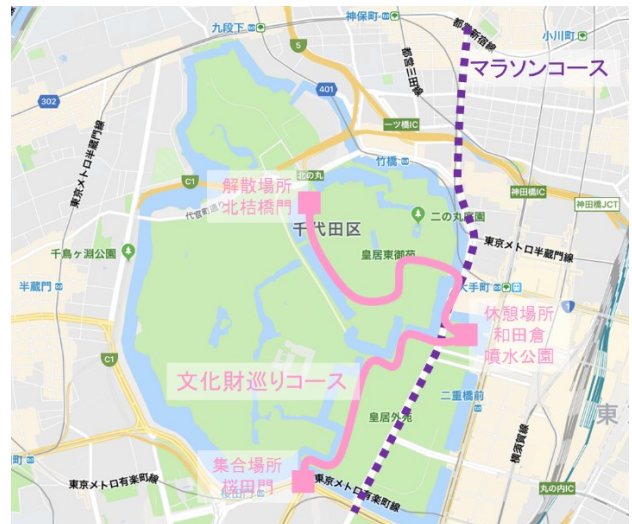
九段下
神保町
小川町
都営新宿線
マラソンコース
5
302
401
都営三田線
東京メトロ東西線
一ツ橋IC
竹橋
北の丸
解散場所
北桔橋門
C1
代官町通り
二の丸庭園
神田橋IC
神田橋JCT
千代田区
皇居東御苑
東京メトロ半蔵門線
千鳥ヶ淵公園
半蔵門
大手町
休憩場所
和田倉
噴水公園
C1
文化財巡りコース
二重橋前
皇居外苑
日比谷通り
東京
町
集合場所
桜田門
東京メトロ有楽町線
東京メトロ有楽町線
丸の内IC